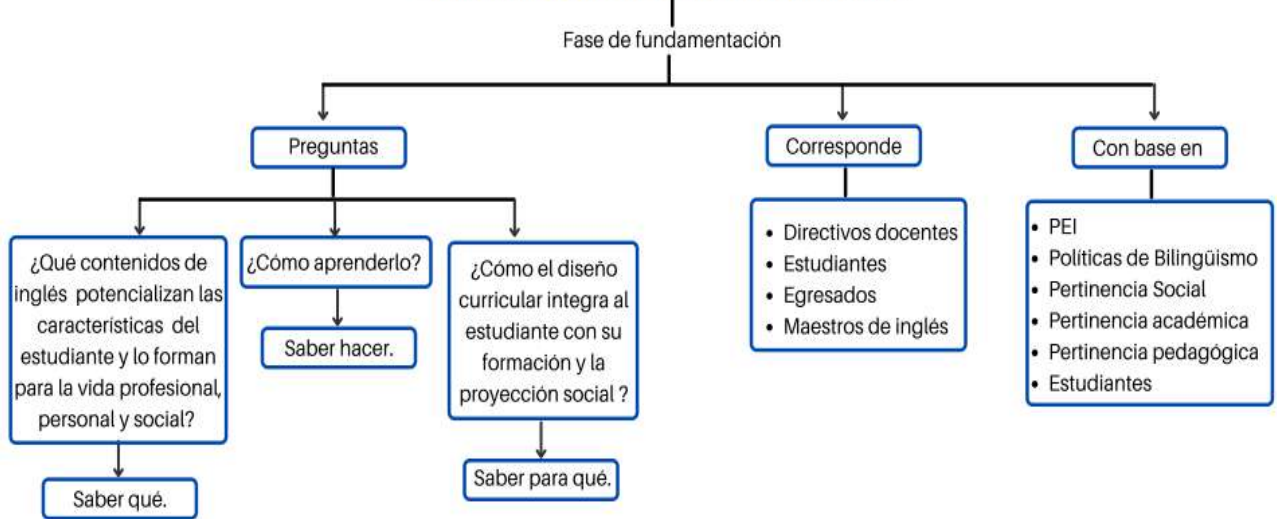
Fase de fundamentación

Preguntas

¿Qué contenidos de inglés potencializan las características del estudiante y lo forman para la vida profesional, personal y social?

Saber qué.

¿Cómo aprenderlo?

Saber hacer.

¿Cómo el diseño curricular integra al estudiante con su formación y la proyección social ?

Saber para qué.

Corresponde

- Directivos docentes
- Estudiantes
- Egresados
- Maestros de inglés

Con base en

- PEI
- Políticas de Bilingüismo
- Pertinencia Social
- Pertinencia académica
- Pertinencia pedagógica
- Estudiantes